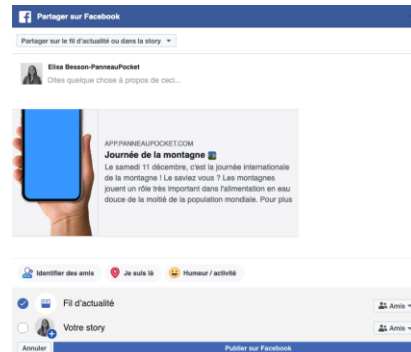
Partager sur Facebook

Partager sur le fil d'actualité ou dans la story ▾

Elisa Besson-PanneauPocket
Dites quelque chose à propos de ceci...

APP.PANNEAUPOCKET.COM
Journée de la montagne
Le samedi 11 décembre, c'est la journée internationale de la montagne ! Le saviez vous ? Les montagnes jouent un rôle très important dans l'alimentation en eau douce de la moitié de la population mondiale. Pour plus

Identifier des amis
Je suis là
Humeur / activité

Fil d'actualité
Amis ▾
Votre story
Amis ▾

Annuler
Publier sur Facebook